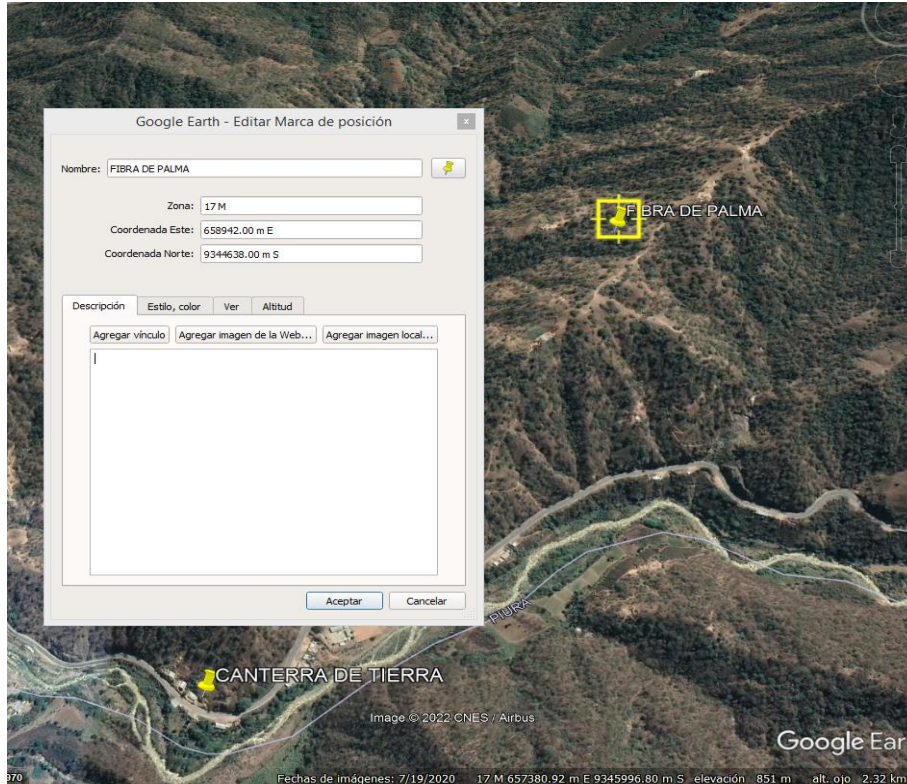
Google Earth - Editar Marca de posición

Nombre: FIBRA DE PALMA

Zona: 17 M
Coordenada Este: 658942.00 m E
Coordenada Norte: 9344638.00 m S

Descripción | Estilo, color | Ver | Altitud

Agregar vínculo | Agregar imagen de la Web... | Agregar imagen local...

Aceptar | Cancelar

FIBRA DE PALMA

PIURA

CANTERRA DE TIERRA

Image © 2022 CNES / Airbus

Google Ear

970 Fechas de imágenes: 7/19/2020 17 M 657380.92 m E 9345996.80 m S elevación 851 m alt. ojo 2.32 km